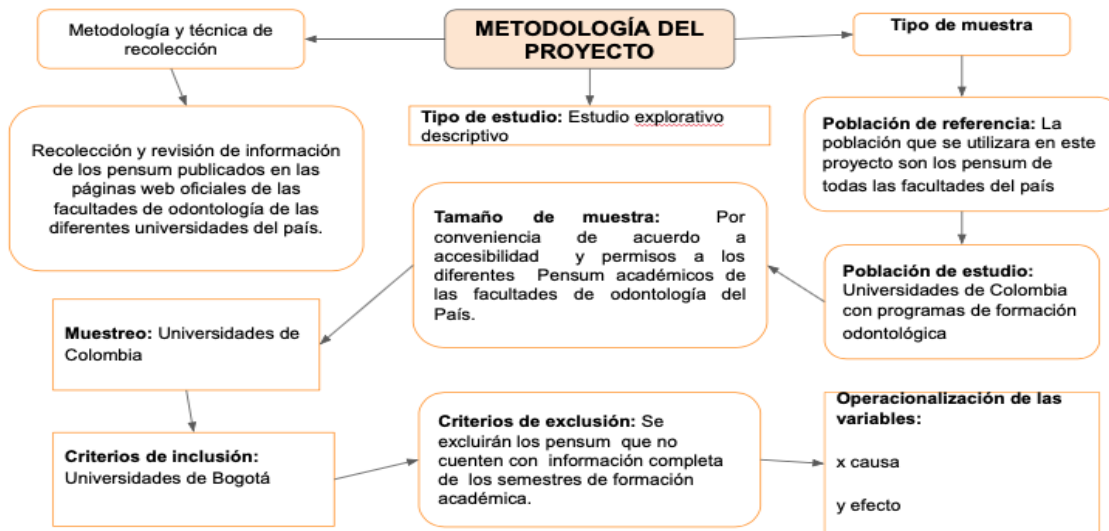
METODOLOGÍA DEL PROYECTO

Metodología y técnica de recolección

Recolección y revisión de información de los pensum publicados en las páginas web oficiales de las facultades de odontología de las diferentes universidades del país.

Tipo de estudio: Estudio explorativo descriptivo

Tipo de muestra

Población de referencia: La población que se utilizara en este proyecto son los pensum de todas las facultades del país

Población de estudio: Universidades de Colombia con programas de formación odontológica

Tamaño de muestra: Por conveniencia de acuerdo a accesibilidad y permisos a los diferentes Pensum académicos de las facultades de odontología del País.

Muestreo: Universidades de Colombia

Criterios de inclusión: Universidades de Bogotá

Criterios de exclusión: Se excluirán los pensum que no cuenten con información completa de los semestres de formación académica.

Operacionalización de las variables:

x causa

y efecto